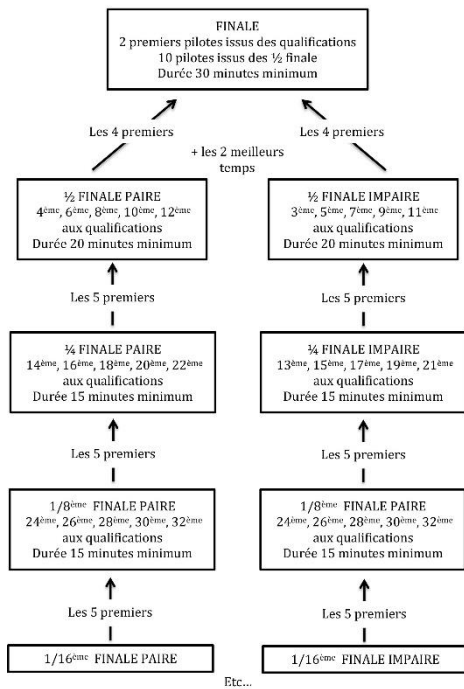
FINALE
2 premiers pilotes issus des qualifications
10 pilotes issus des ½ finale
Durée 30 minutes minimum

Les 4 premiers

Les 4 premiers

+ les 2 meilleurs temps

½ FINALE PAIRE
4$^{ème}$, 6$^{ème}$, 8$^{ème}$, 10$^{ème}$, 12$^{ème}$
aux qualifications
Durée 20 minutes minimum

½ FINALE IMPAIRE
3$^{ème}$, 5$^{ème}$, 7$^{ème}$, 9$^{ème}$, 11$^{ème}$
aux qualifications
Durée 20 minutes minimum

Les 5 premiers

Les 5 premiers

¼ FINALE PAIRE
14$^{ème}$, 16$^{ème}$, 18$^{ème}$, 20$^{ème}$, 22$^{ème}$
aux qualifications
Durée 15 minutes minimum

¼ FINALE IMPAIRE
13$^{ème}$, 15$^{ème}$, 17$^{ème}$, 19$^{ème}$, 21$^{ème}$
aux qualifications
Durée 15 minutes minimum

Les 5 premiers

Les 5 premiers

1/8$^{ème}$ FINALE PAIRE
24$^{ème}$, 26$^{ème}$, 28$^{ème}$, 30$^{ème}$, 32$^{ème}$
aux qualifications
Durée 15 minutes minimum

1/8$^{ème}$ FINALE PAIRE
24$^{ème}$, 26$^{ème}$, 28$^{ème}$, 30$^{ème}$, 32$^{ème}$
aux qualifications
Durée 15 minutes minimum

Les 5 premiers

Les 5 premiers

1/16$^{ème}$ FINALE PAIRE

1/16$^{ème}$ FINALE IMPAIRE

Etc...